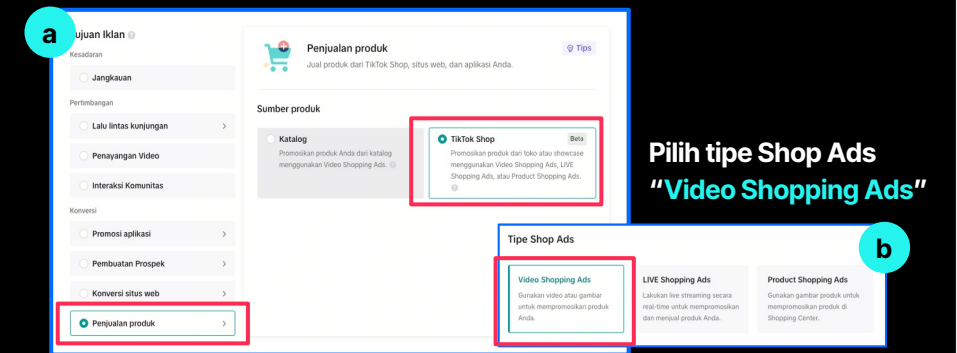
a

Tujuan Iklan

Kesadaran

Jangkauan

Pertimbangan

Lalu lintas kunjungan

Penayangan Video

Interaksi Komunitas

Konversi

Promosi aplikasi

Pembuatan Prospek

Konversi situs web

Penjualan produk

Penjualan produk

Jual produk dari TikTok Shop, situs web, dan aplikasi Anda.

Tips

Sumber produk

Katalog

Promosikan produk Anda dari katalog menggunakan Video Shopping Ads.

TikTok Shop

Beta

Promosikan produk dari toko atau showcase menggunakan Video Shopping Ads, LIVE Shopping Ads, atau Product Shopping Ads.

Pilih tipe Shop Ads

"Video Shopping Ads"

Tipe Shop Ads

b

Video Shopping Ads

Gunakan video atau gambar untuk mempromosikan produk Anda.

LIVE Shopping Ads

Lakukan live streaming secara real-time untuk mempromosikan dan menjual produk Anda.

Product Shopping Ads

Gunakan gambar produk untuk mempromosikan produk di Shopping Center.